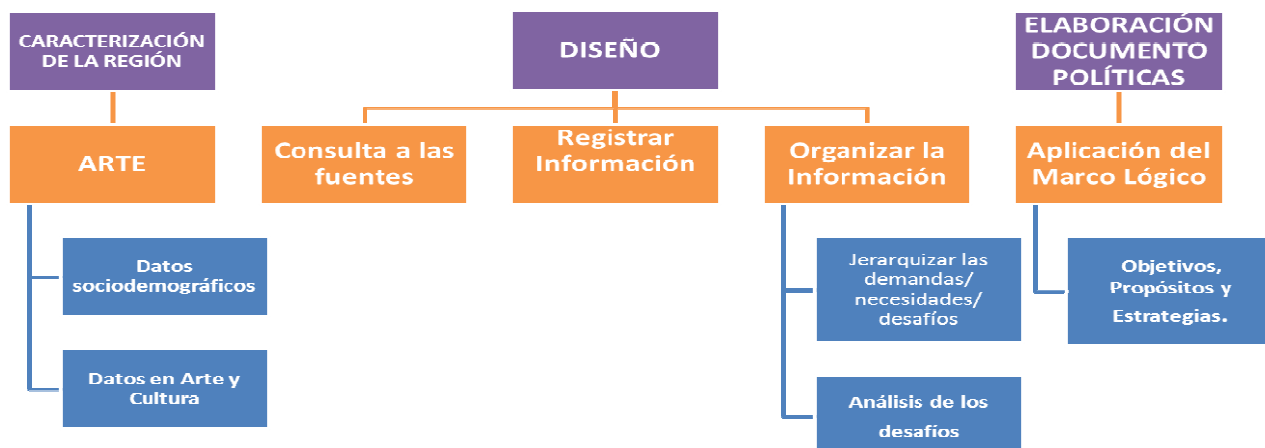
CARACTERIZACIÓN DE LA REGIÓN

DISEÑO

ELABORACIÓN DOCUMENTO POLÍTICAS

ARTE

Consulta a las fuentes

Registrar Información

Organizar la Información

Aplicación del Marco Lógico

Datos sociodemográficos

Datos en Arte y Cultura

Jerarquizar las demandas/ necesidades/ desafíos

Análisis de los desafíos

Objetivos, Propósitos y Estrategias.